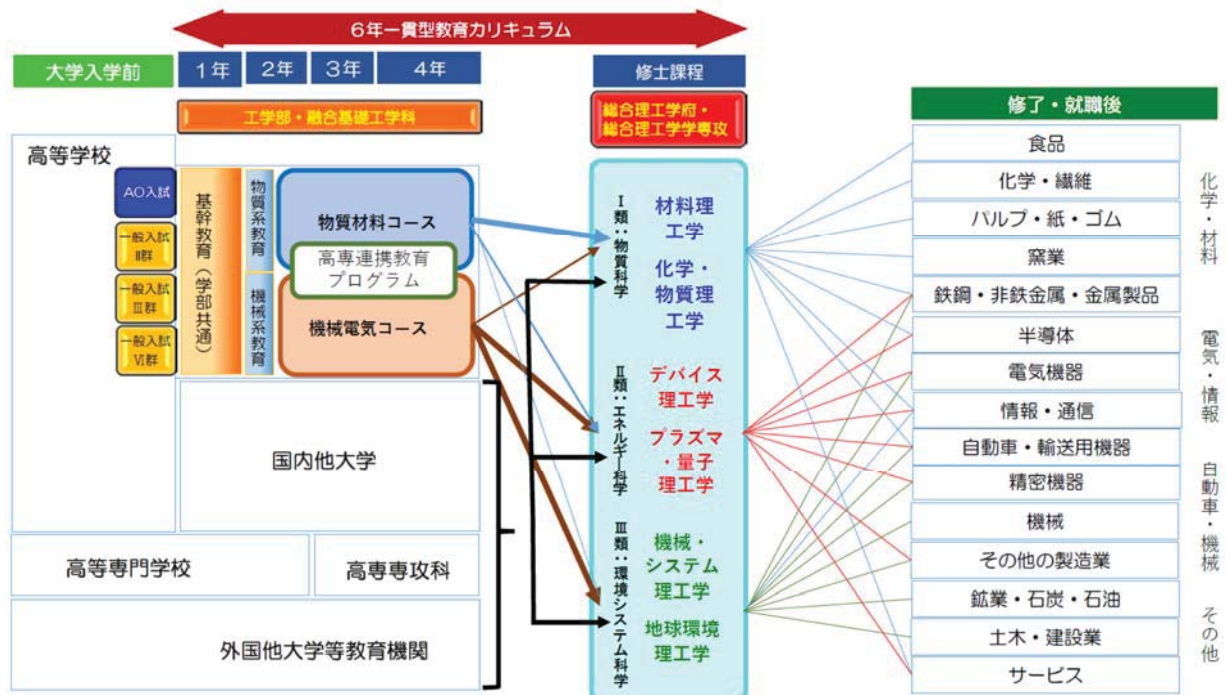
6年一貫型教育カリキュラム

大学入学前

1年 2年 3年 4年

工学部・融合基礎工学科

修士課程

総合理工学府・総合理工学専攻

修了・就職後

高等学校

AO入試

一般入試 II群

一般入試 III群

一般入試 VI群

基幹教育（学部共通）

物質系教育

機械系教育

物質材料コース

高専連携教育プログラム

機械電気コース

国内他大学

高等専門学校

高専専攻科

外国他大学等教育機関

I類：物質科学

材料理工学

化学・物質理工学

II類：エネルギー科学

デバイス理工学

プラズマ・量子理工学

III類：環境システム科学

機械・システム理工学

地球環境理工学

食品

化学・繊維

パルプ・紙・ゴム

窯業

鉄鋼・非鉄金属・金属製品

半導体

電気機器

情報・通信

自動車・輸送用機器

精密機器

機械

その他の製造業

鉱業・石炭・石油

土木・建設業

サービス

化学・材料

電気・情報

自動車・機械

その他